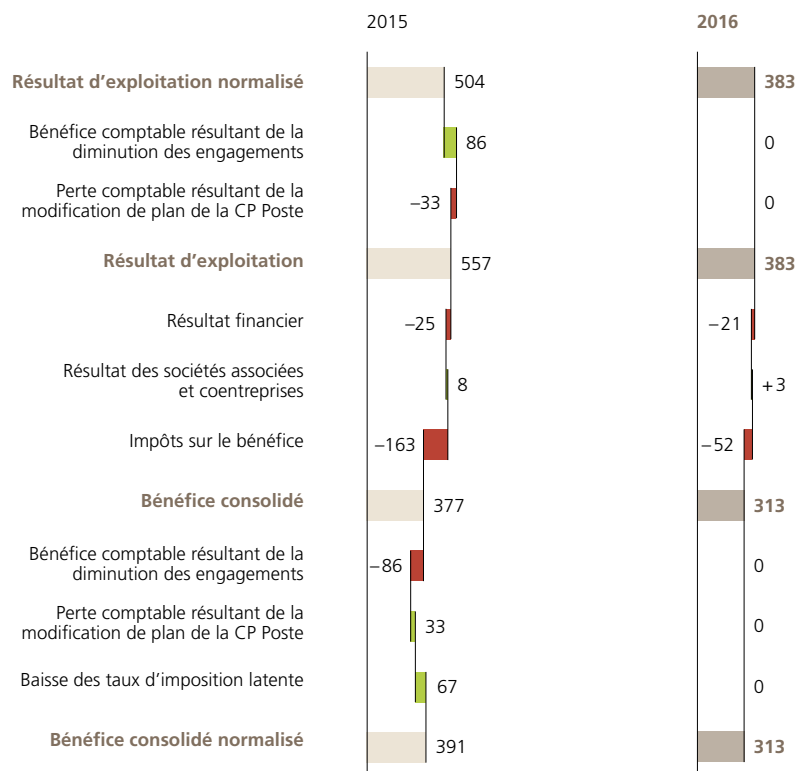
| | 2015 | 2016 |
|---|---|---|
| Résultat d'exploitation normalisé | 504 | 383 |
| Bénéfice comptable résultant de la diminution des engagements | 86 | 0 |
| Perte comptable résultant de la modification de plan de la CP Poste | –33 | 0 |
| Résultat d'exploitation | 557 | 383 |
| Résultat financier | –25 | –21 |
| Résultat des sociétés associées et coentreprises | 8 | +3 |
| Impôts sur le bénéfice | –163 | –52 |
| Bénéfice consolidé | 377 | 313 |
| Bénéfice comptable résultant de la diminution des engagements | –86 | 0 |
| Perte comptable résultant de la modification de plan de la CP Poste | 33 | 0 |
| Baisse des taux d'imposition latente | 67 | 0 |
| Bénéfice consolidé normalisé | 391 | 313 |